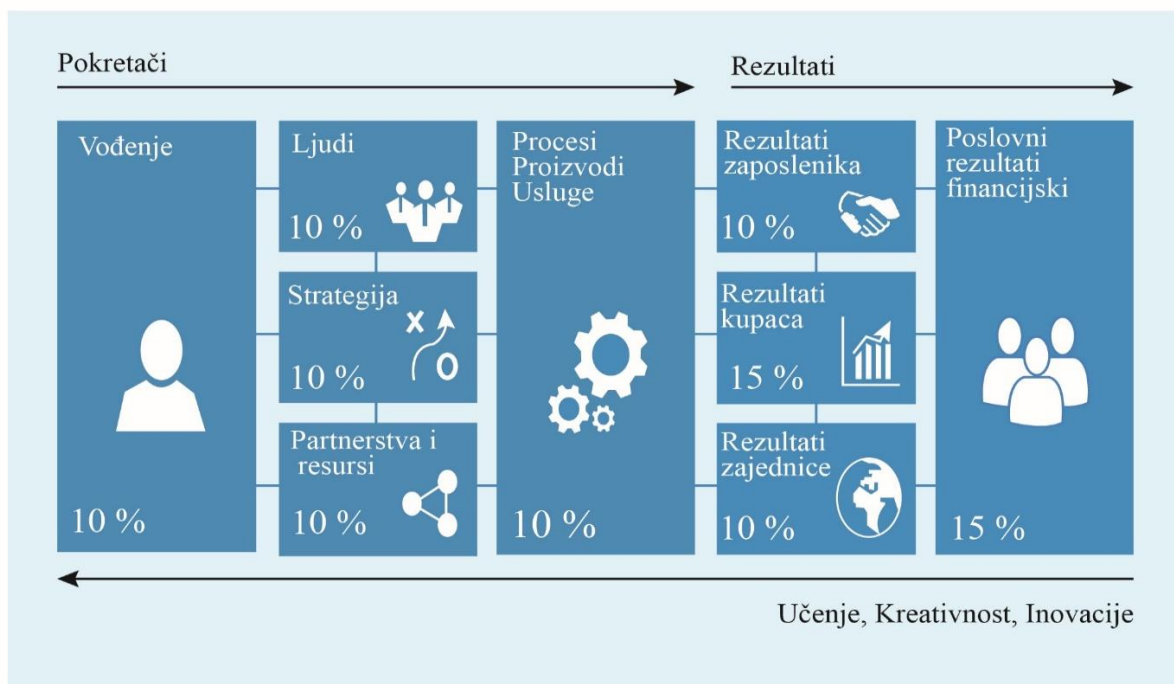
Pokretači

Rezultati

Vođenje

10 %

Ljudi

10 %

Strategija

10 %

Partnerstva i resursi

10 %

Procesi Proizvodi Usluge

10 %

Rezultati zaposlenika

10 %

Rezultati kupaca

15 %

Rezultati zajednice

10 %

Poslovni rezultati financijski

15 %

Učenje, Kreativnost, Inovacije